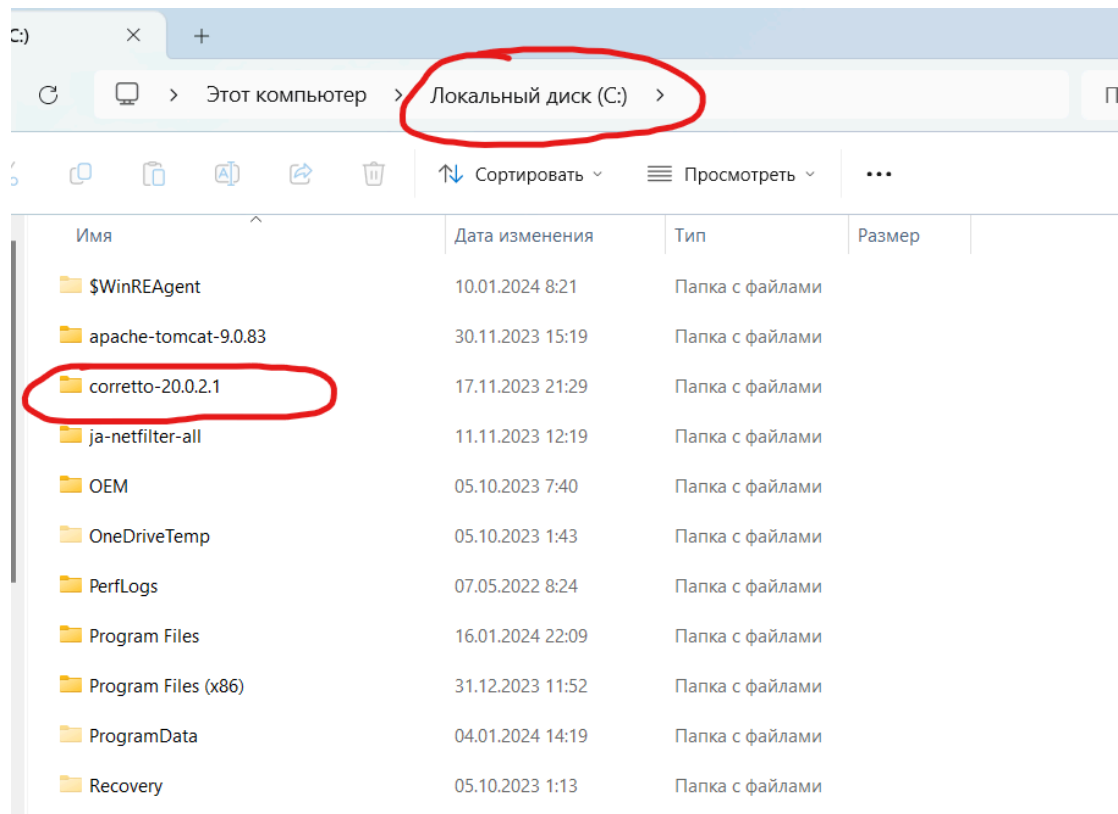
C:) ✕ +

Этот компьютер > Локальный диск (C:) >

П

Сортировать
Просмотреть
...

| Имя | Дата изменения | Тип | Размер |
|---|---|---|---|
| $WinREAgent | 10.01.2024 8:21 | Папка с файлами | |
| apache-tomcat-9.0.83 | 30.11.2023 15:19 | Папка с файлами | |
| corretto-20.0.2.1 | 17.11.2023 21:29 | Папка с файлами | |
| ja-netfilter-all | 11.11.2023 12:19 | Папка с файлами | |
| OEM | 05.10.2023 7:40 | Папка с файлами | |
| OneDriveTemp | 05.10.2023 1:43 | Папка с файлами | |
| PerfLogs | 07.05.2022 8:24 | Папка с файлами | |
| Program Files | 16.01.2024 22:09 | Папка с файлами | |
| Program Files (x86) | 31.12.2023 11:52 | Папка с файлами | |
| ProgramData | 04.01.2024 14:19 | Папка с файлами | |
| Recovery | 05.10.2023 1:13 | Папка с файлами | |